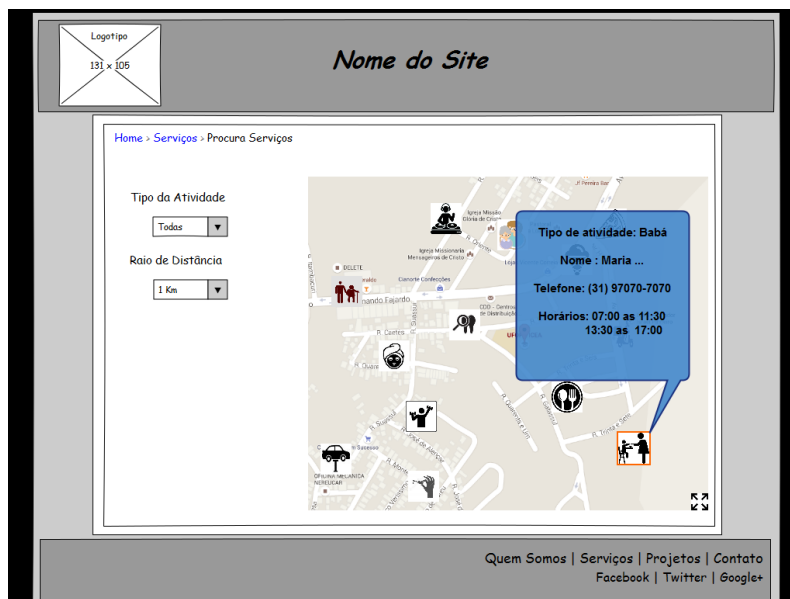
Logotipo
131 x 105

Nome do Site

Home > Serviços > Procura Serviços

Tipo da Atividade
Todas

Raio de Distância
1 Km

Igreja Missão Glória de Cristo
Igreja Missionária Mensageiros de Cristo
DELETE
Clamore Confecções
nando Fajardo
R. Caetes
R. Quara
R. Sussui
R. Sassuai
R. Morro
OFICINA MECÂNICA NEREUCAR
R. Pereira Barreto
CDD - Centro de Distribuição

Tipo de atividade: Babá

Nome : Maria ...

Telefone: (31) 97070-7070

Horários: 07:00 as 11:30
13:30 as 17:00

Quem Somos | Serviços | Projetos | Contato
Facebook | Twitter | Google+